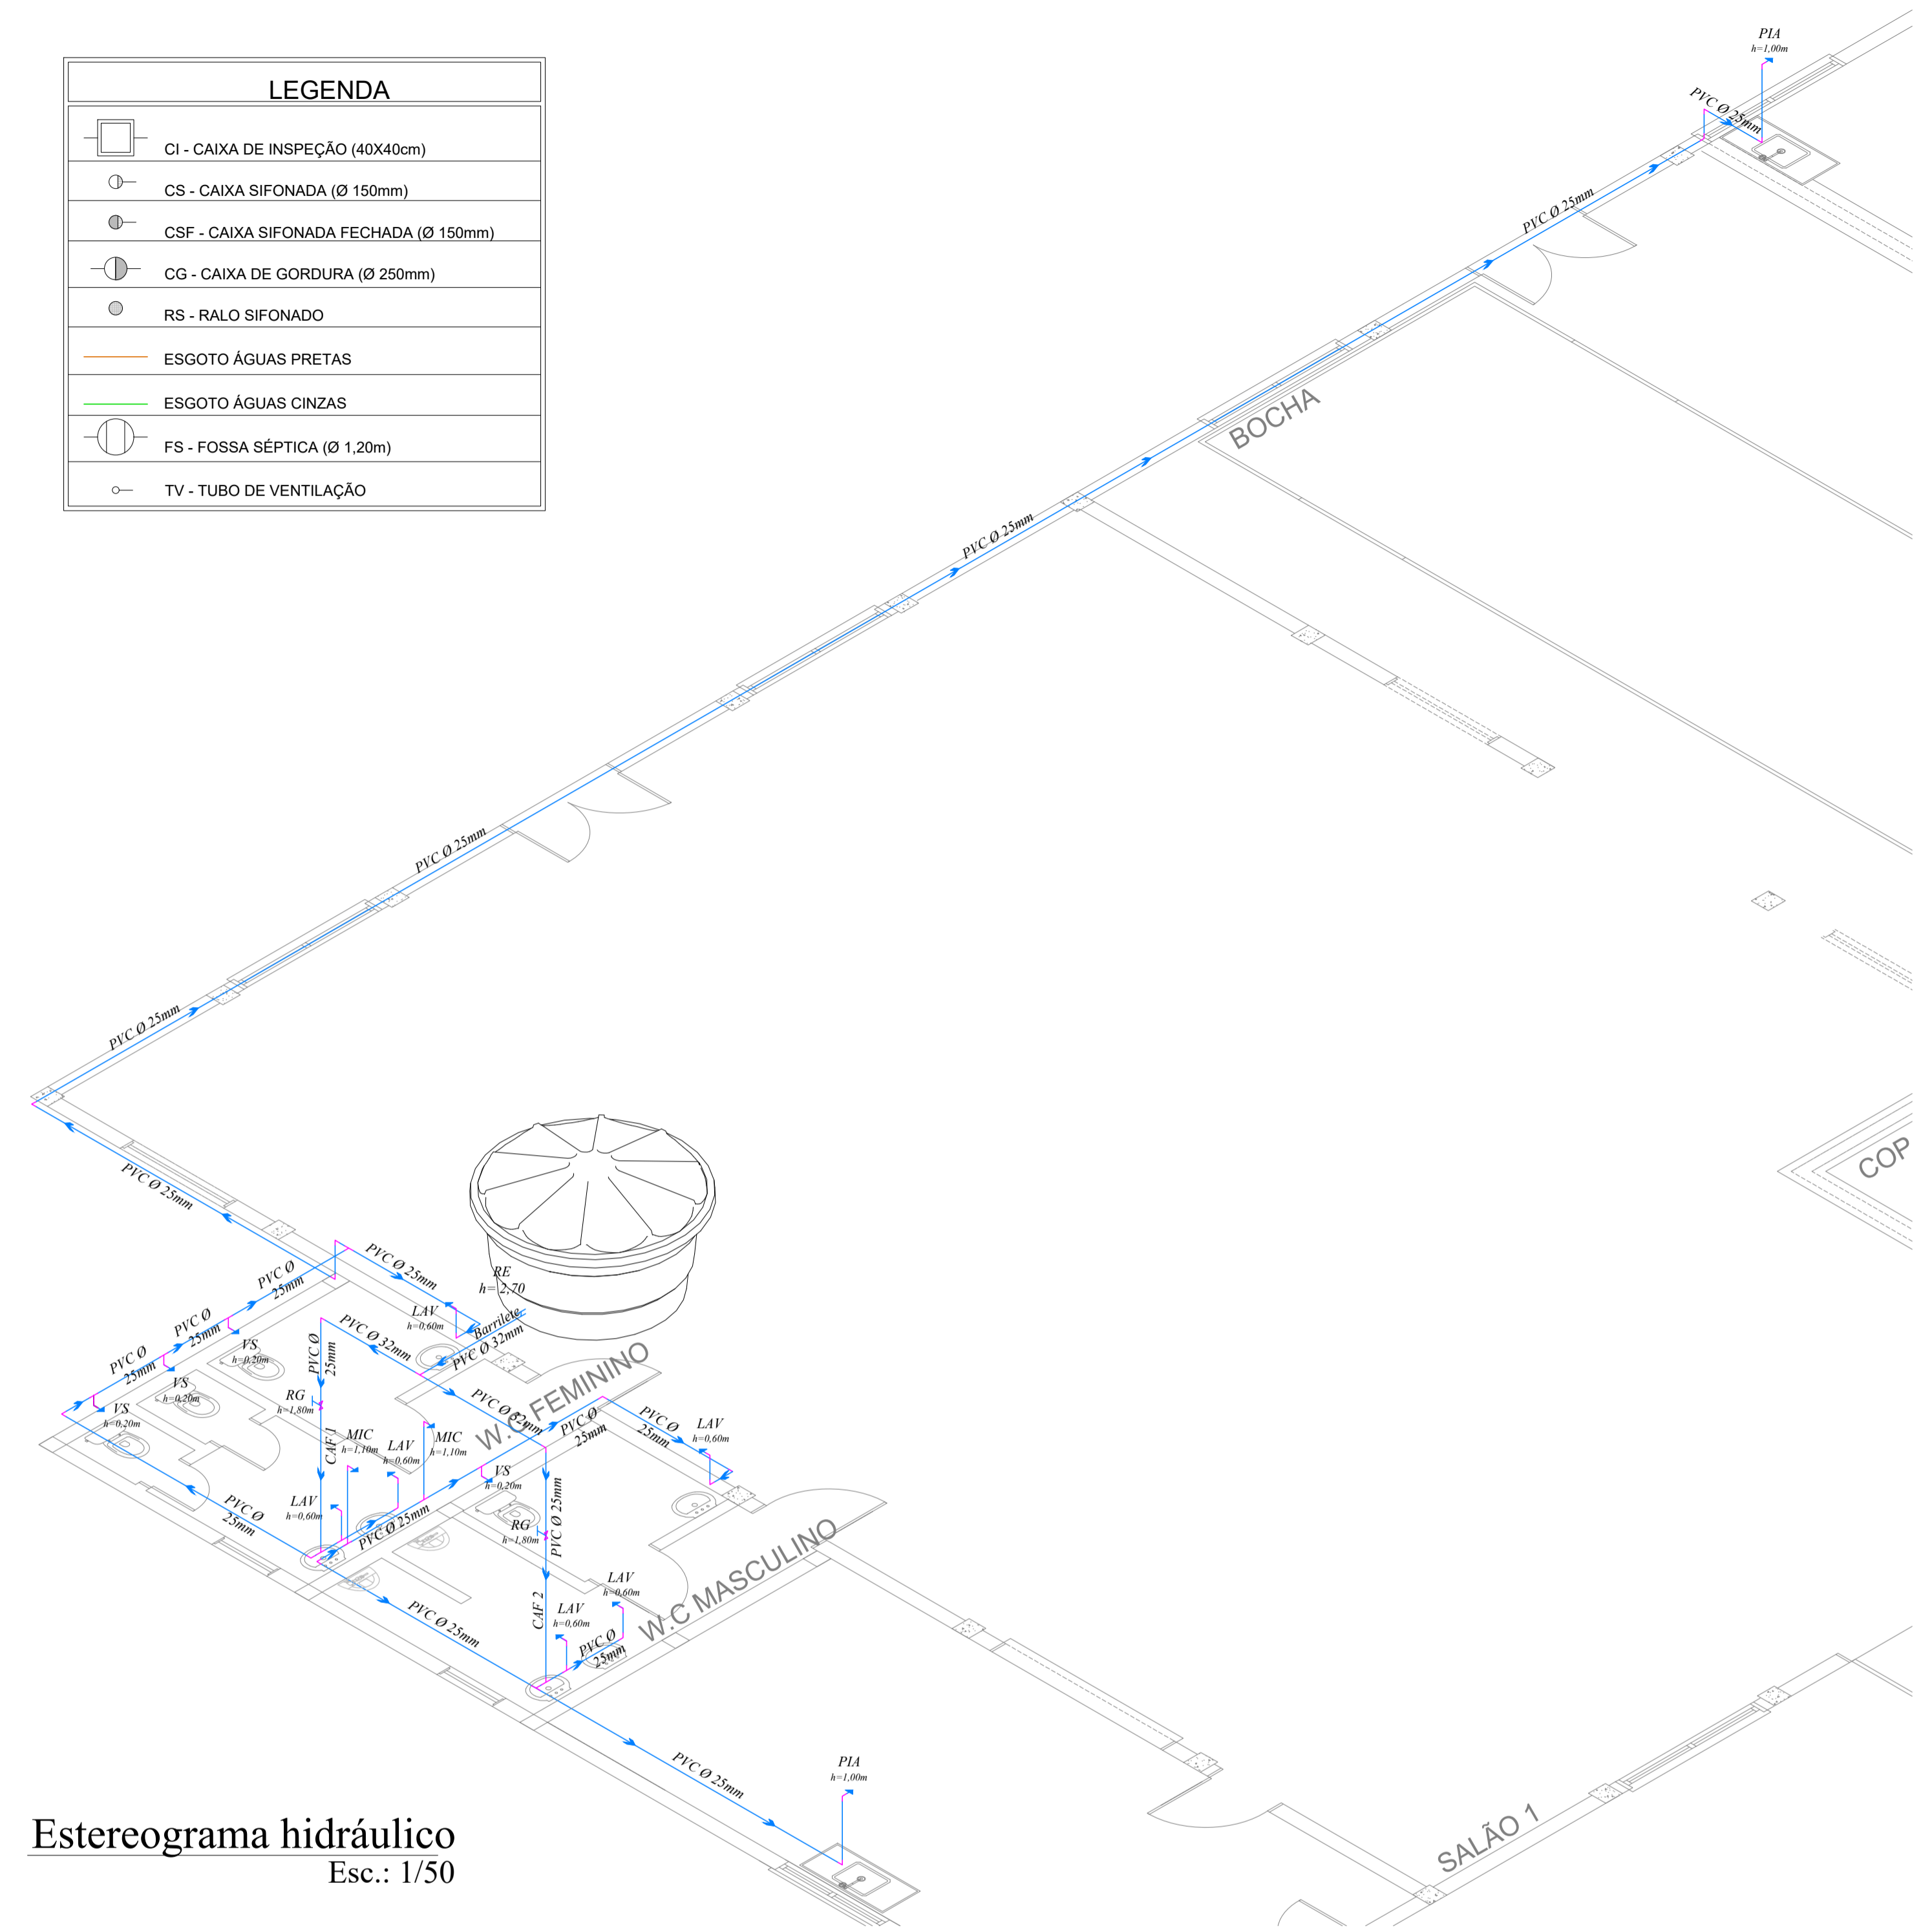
LEGENDA

CI - CAIXA DE INSPEÇÃO (40X40cm)
CS - CAIXA SIFONADA (Ø 150mm)
CSF - CAIXA SIFONADA FECHADA (Ø 150mm)
CG - CAIXA DE GORDURA (Ø 250mm)
RS - RALO SIFONADO
ESGOTO ÁGUAS PRETAS
ESGOTO ÁGUAS CINZAS
FS - FOSSA SÉPTICA (Ø 1,20m)
TV - TUBO DE VENTILAÇÃO

PIA
h=1,00m
PVC Ø 25mm
PVC Ø 25mm
BOCHA
PVC Ø 25mm
PVC Ø 25mm
PVC Ø 25mm
PVC Ø 25mm
COP
RE
h=2,70
Barrilete
PVC Ø 32mm
PVC Ø 25mm
LAV
h=0,60m
PVC Ø 25mm
PVC Ø 25mm
PVC Ø 25mm
VS
h=0,20m
VS
h=0,20m
VS
h=0,20m
PVC Ø 32mm
PVC Ø 25mm
RG
h=1,80m
CAF 1
MIC
h=1,10m
LAV
h=0,60m
MIC
h=1,10m
W.C FEMININO
PVC Ø 32mm
PVC Ø 25mm
PVC Ø 25mm
LAV
h=0,60m
VS
h=0,20m
LAV
h=0,60m
PVC Ø 25mm
PVC Ø 25mm
RG
h=1,80m
PVC Ø 25mm
LAV
h=0,60m
LAV
h=0,60m
CAF 2
PVC Ø 25mm
W.C MASCULINO
PVC Ø 25mm
PVC Ø 25mm
PIA
h=1,00m
SALÃO 1

Estereograma hidráulico
Esc.: 1/50